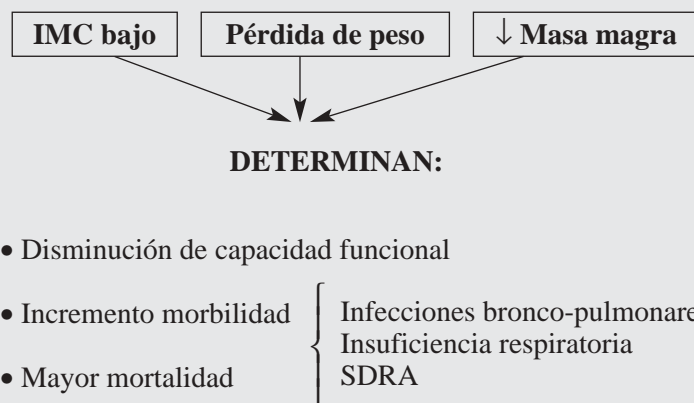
IMC bajo | Pérdida de peso | $\downarrow$ Masa magra

DETERMINAN:

• Disminución de capacidad funcional

• Incremento morbilidad

• Mayor mortalidad

Infecciones bronco-pulmonare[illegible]
Insuficiencia respiratoria
SDRA